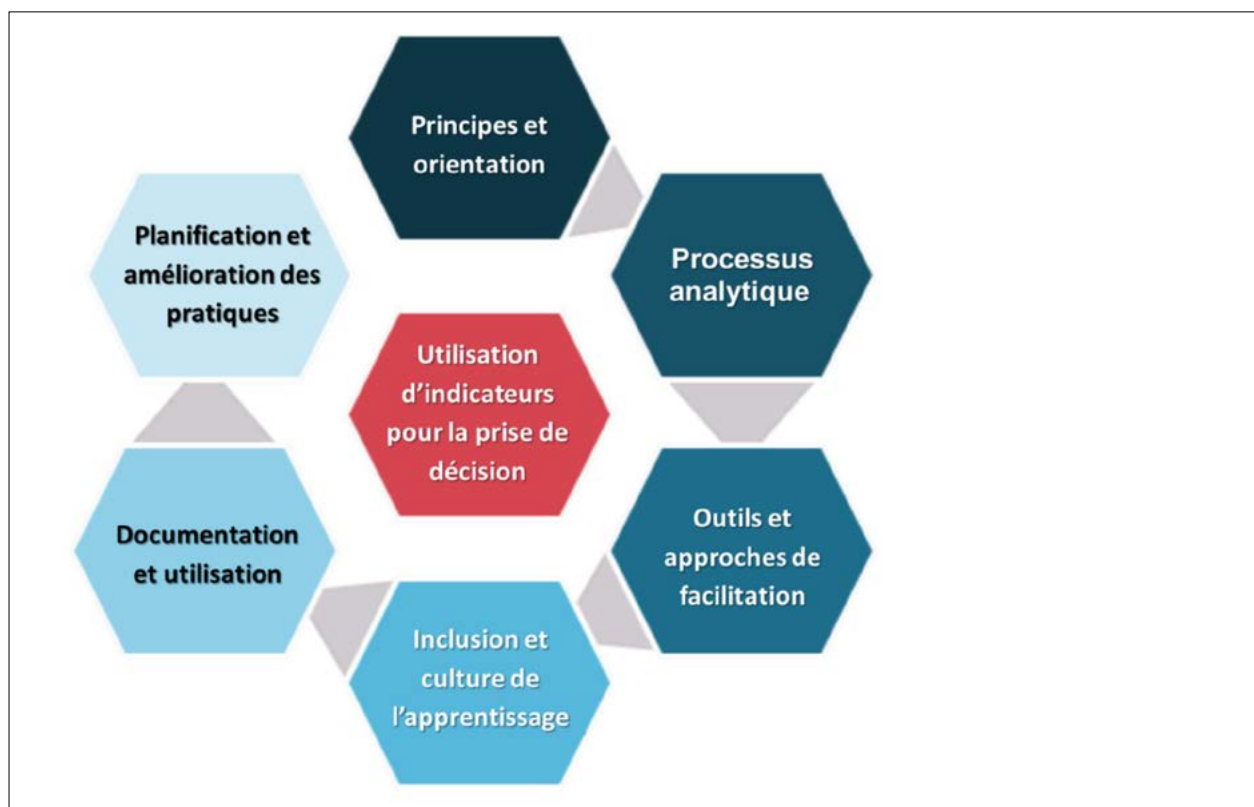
Principes et orientation

Processus analytique

Outils et approches de facilitation

Inclusion et culture de l'apprentissage

Documentation et utilisation

Planification et amélioration des pratiques

Utilisation d'indicateurs pour la prise de décision